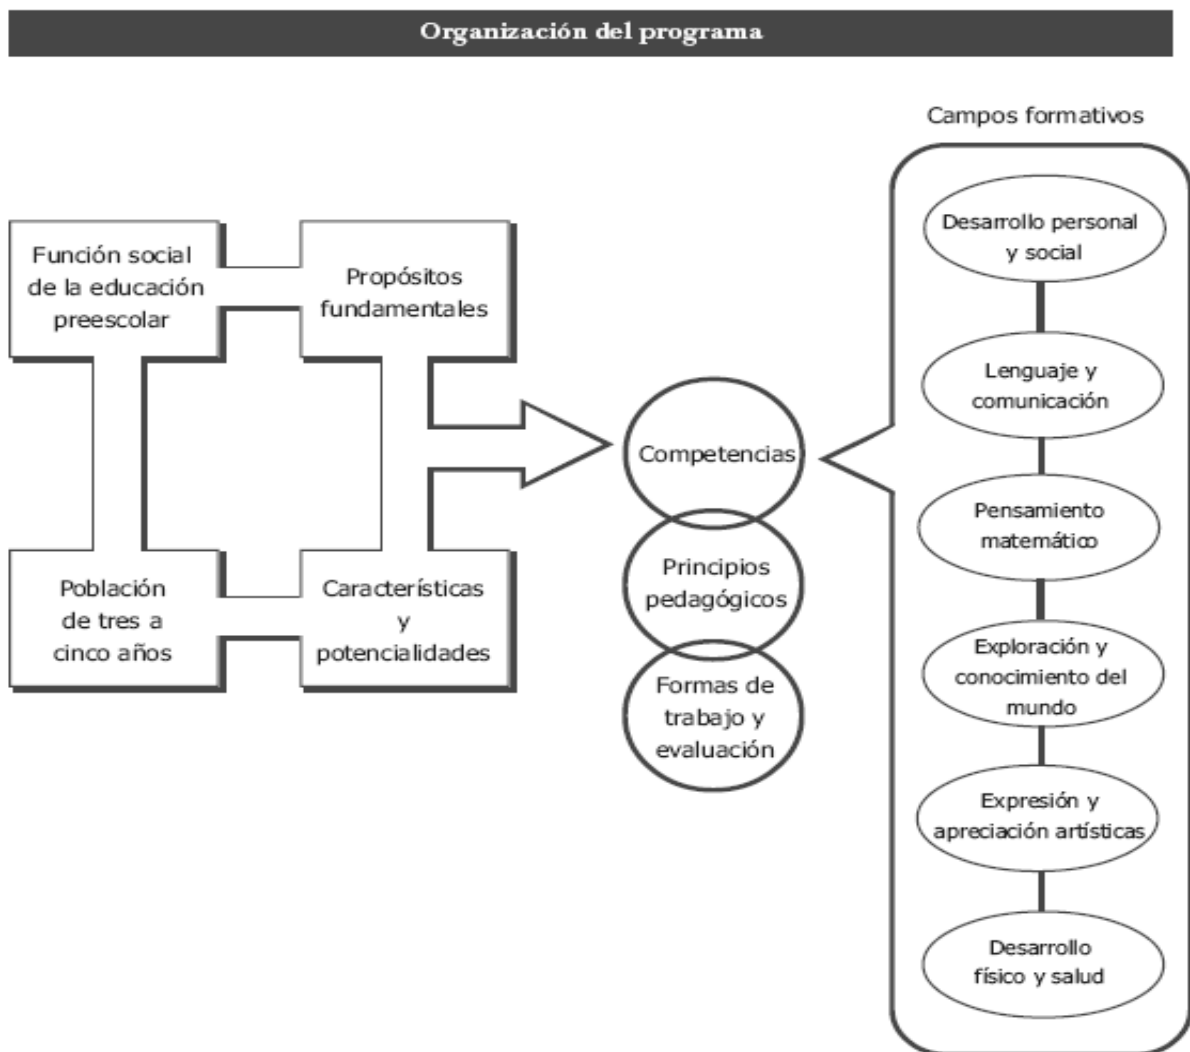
Organización del programa

Función social de la educación preescolar

Propósitos fundamentales

Población de tres a cinco años

Características y potencialidades

Competencias

Principios pedagógicos

Formas de trabajo y evaluación

Campos formativos

Desarrollo personal y social

Lenguaje y comunicación

Pensamiento matemático

Exploración y conocimiento del mundo

Expresión y apreciación artísticas

Desarrollo físico y salud